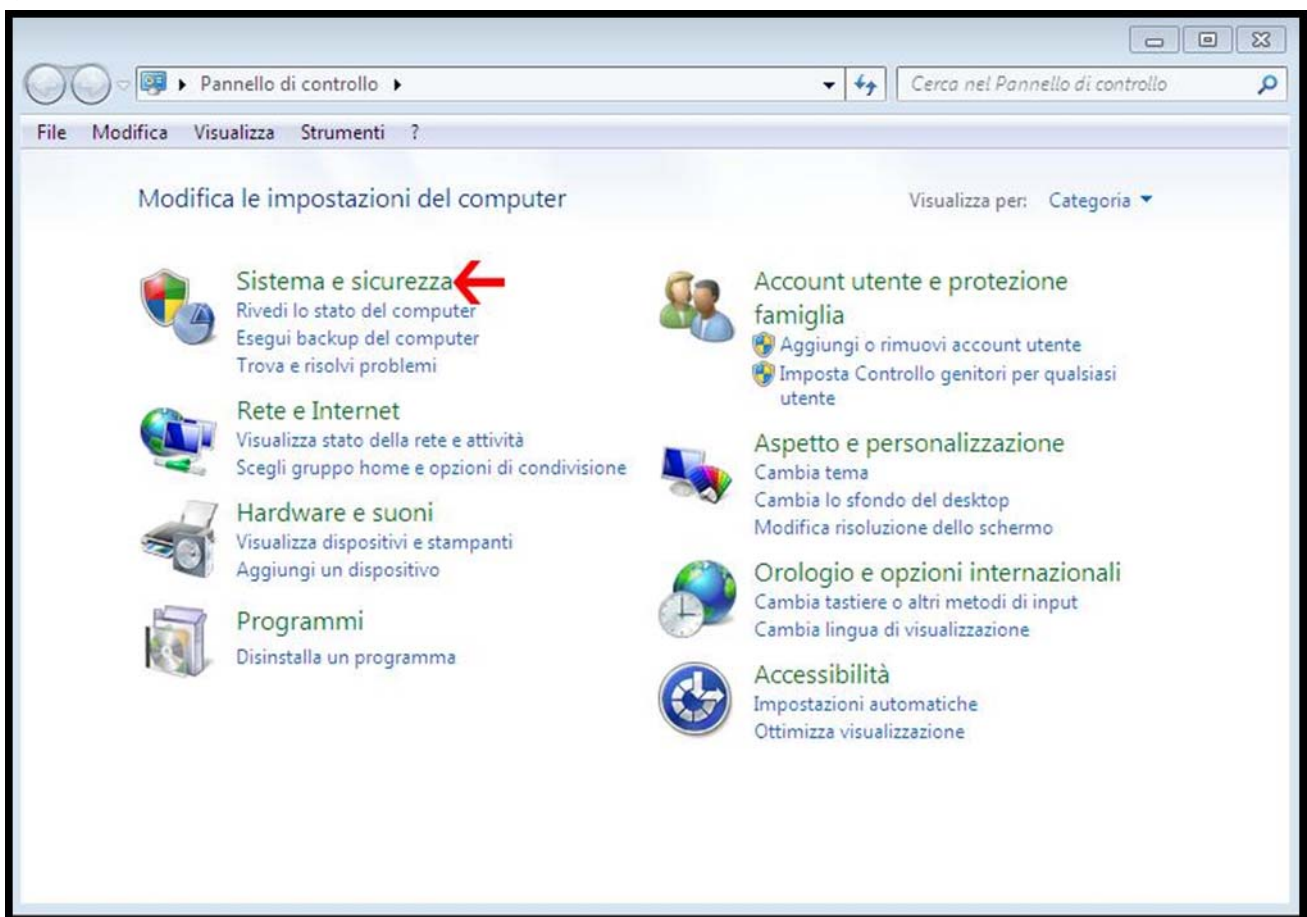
Pannello di controllo

Cerca nel Pannello di controllo

File Modifica Visualizza Strumenti ?

Modifica le impostazioni del computer

Visualizza per: Categoria

Sistema e sicurezza
Rivedi lo stato del computer
Esegui backup del computer
Trova e risolvi problemi

Rete e Internet
Visualizza stato della rete e attività
Scegli gruppo home e opzioni di condivisione

Hardware e suoni
Visualizza dispositivi e stampanti
Aggiungi un dispositivo

Programmi
Disinstalla un programma

Account utente e protezione famiglia
Aggiungi o rimuovi account utente
Imposta Controllo genitori per qualsiasi utente

Aspetto e personalizzazione
Cambia tema
Cambia lo sfondo del desktop
Modifica risoluzione dello schermo

Orologio e opzioni internazionali
Cambia tastiere o altri metodi di input
Cambia lingua di visualizzazione

Accessibilità
Impostazioni automatiche
Ottimizza visualizzazione